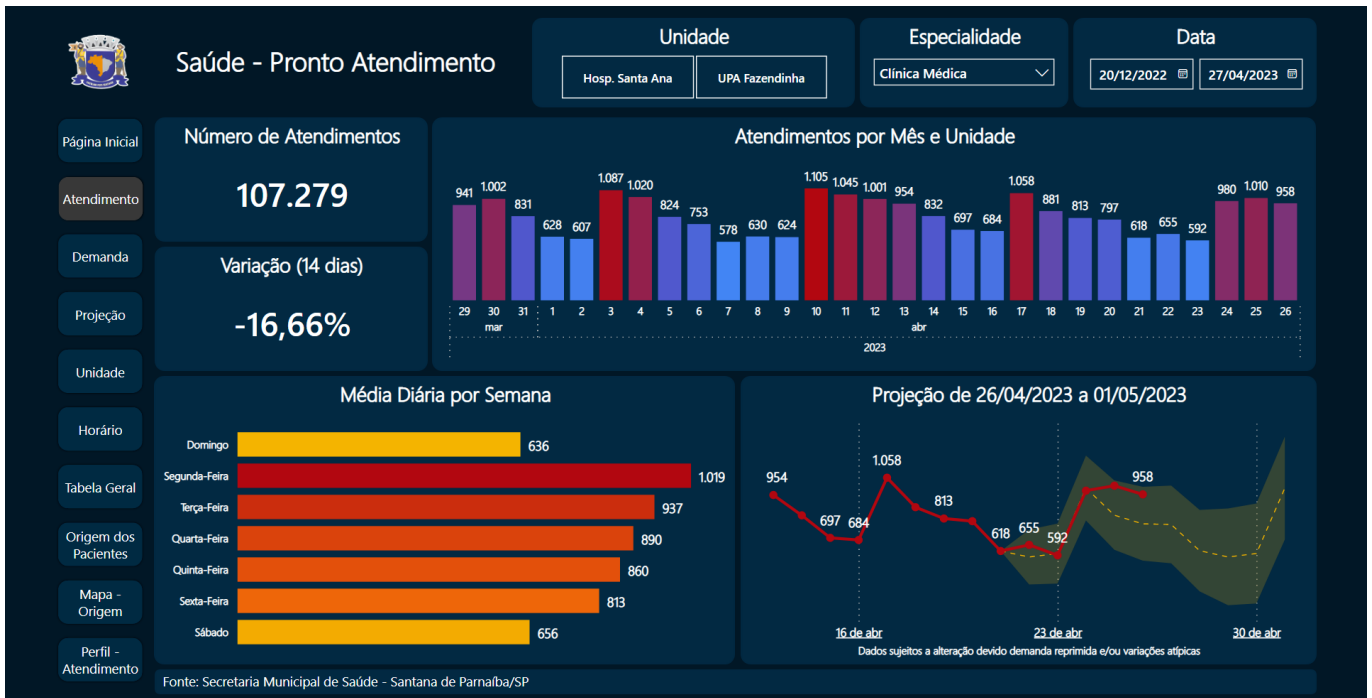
Saúde - Pronto Atendimento

Unidade
Hosp. Santa Ana
UPA Fazendinha

Especialidade
Clínica Médica

Data
20/12/2022
27/04/2023

Página Inicial
Atendimento
Demanda
Projeção
Unidade
Horário
Tabela Geral
Origem dos Pacientes
Mapa - Origem
Perfil - Atendimento

Número de Atendimentos
107.279

Variação (14 dias)
-16,66%

Atendimentos por Mês e Unidade

| 941 | 1.002 | 831 | 628 | 607 | 1.087 | 1.020 | 824 | 753 | 578 | 630 | 624 | 1.105 | 1.045 | 1.001 | 954 | 832 | 697 | 684 | 1.058 | 881 | 813 | 797 | 618 | 655 | 592 | 980 | 1.010 | 958 |
|---|---|---|---|---|---|---|---|---|---|---|---|---|---|---|---|---|---|---|---|---|---|---|---|---|---|---|---|---|
| 29 | 30 | 31 | 1 | 2 | 3 | 4 | 5 | 6 | 7 | 8 | 9 | 10 | 11 | 12 | 13 | 14 | 15 | 16 | 17 | 18 | 19 | 20 | 21 | 22 | 23 | 24 | 25 | 26 |

mar
abr
2023

Média Diária por Semana

| Domingo | 636 |
|---|---|
| Segunda-Feira | 1.019 |
| Terça-Feira | 937 |
| Quarta-Feira | 890 |
| Quinta-Feira | 860 |
| Sexta-Feira | 813 |
| Sábado | 656 |

Projeção de 26/04/2023 a 01/05/2023

954
697
684
1.058
813
618
655
592
958

16 de abr
23 de abr
30 de abr

Dados sujeitos a alteração devido demanda reprimida e/ou variações atípicas

Fonte: Secretaria Municipal de Saúde - Santana de Parnaíba/SP